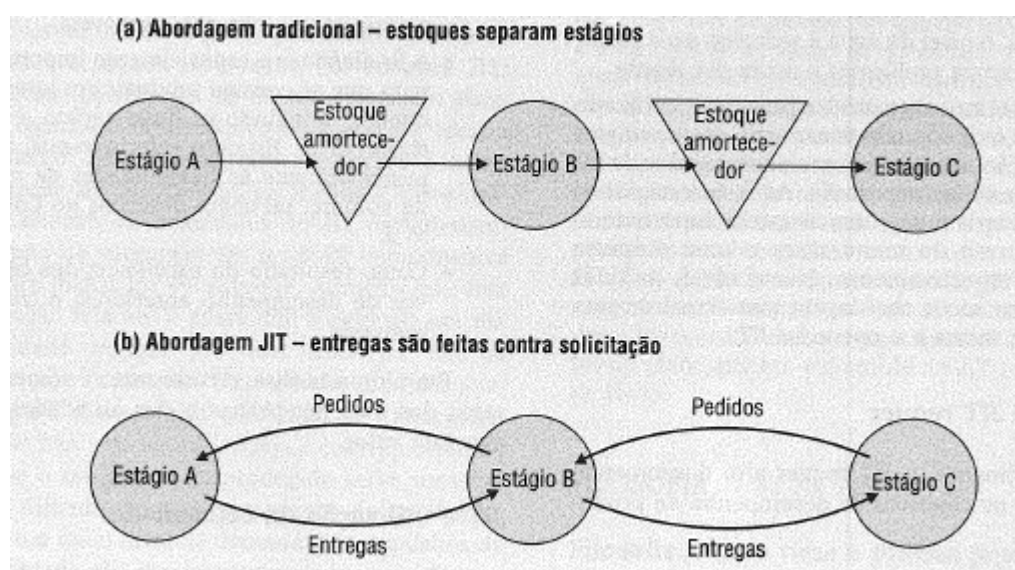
(a) Abordagem tradicional – estoques separam estágios

Estágio A

Estoque amortecedor

Estágio B

Estoque amortecedor

Estágio C

(b) Abordagem JIT – entregas são feitas contra solicitação

Pedidos

Pedidos

Estágio A

Estágio B

Estágio C

Entregas

Entregas